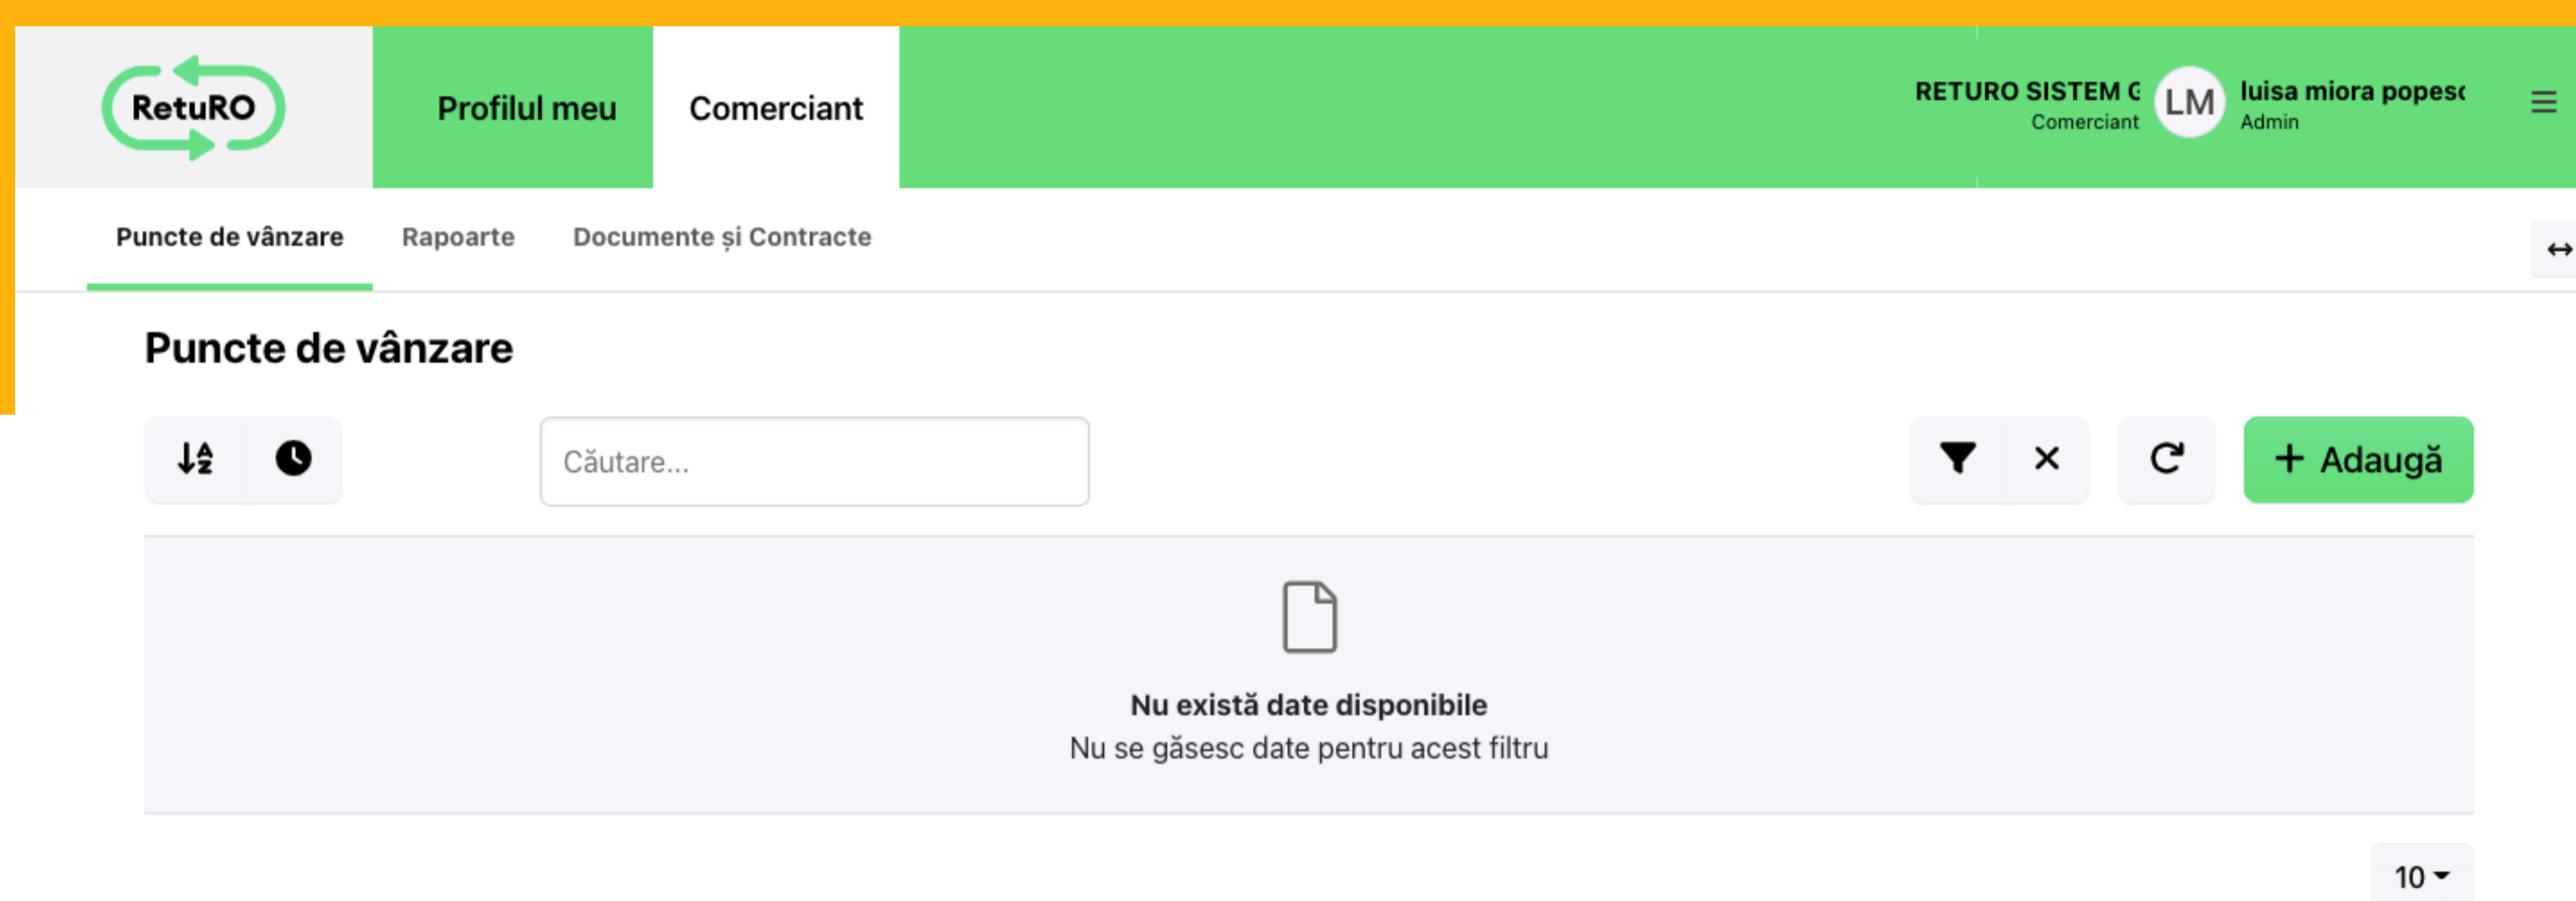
RetuRO

Profilul meu

Comerciant

RETURO SISTEM G
Comerciant

LM

luisa miora popes
Admin

Puncte de vânzare

Rapoarte

Documente și Contracte

Puncte de vânzare

Căutare...

+ Adaugă

Nu există date disponibile

Nu se găsesc date pentru acest filtru

10